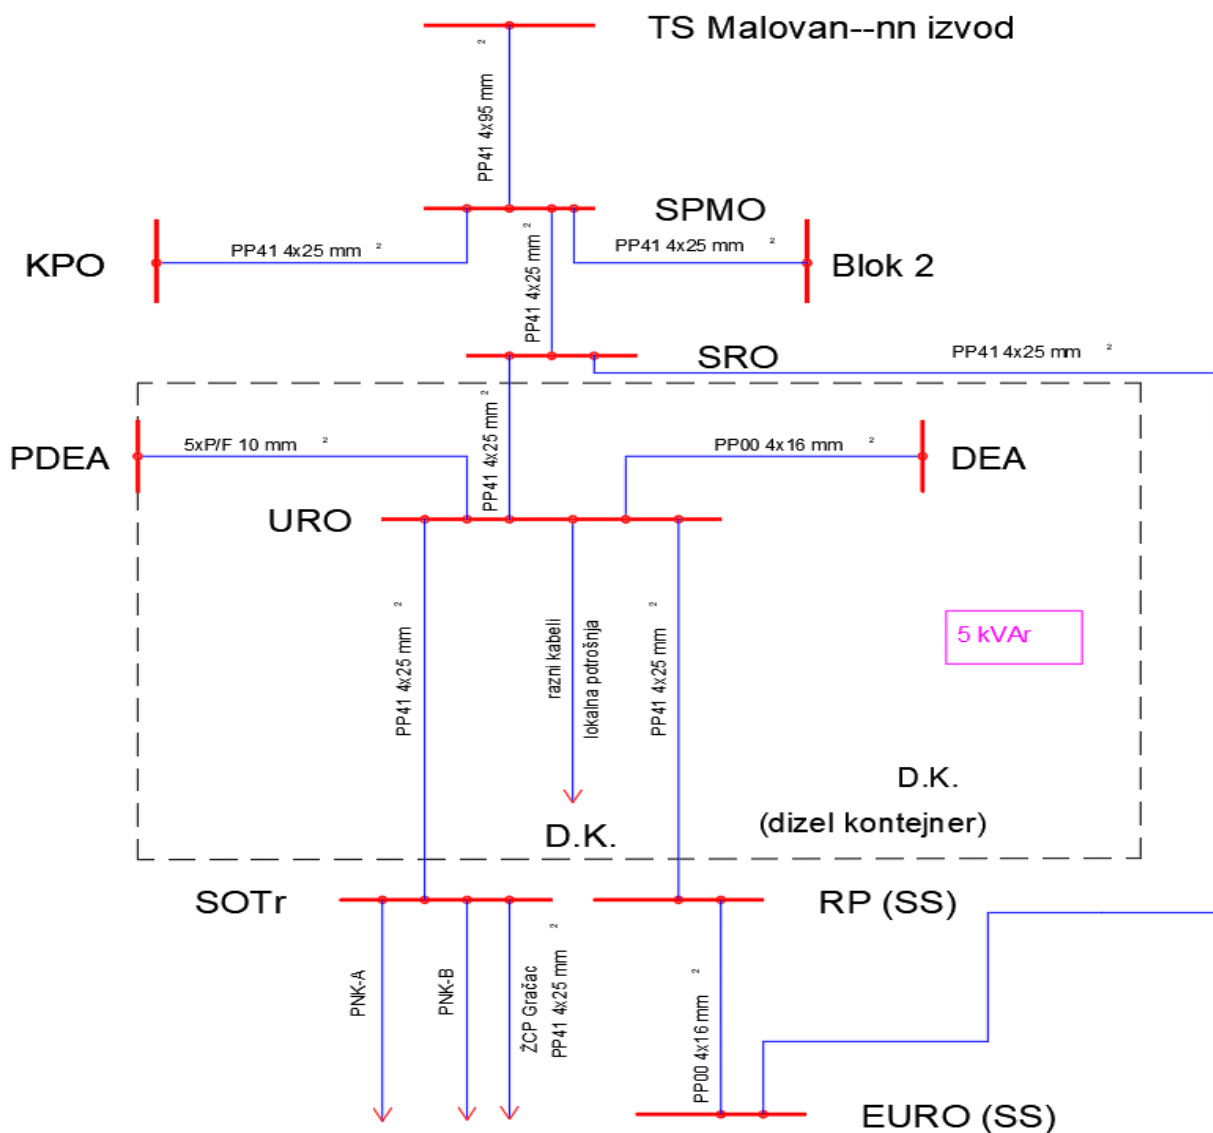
TS Malovan--nn izvod

PP41 4x95 mm $^2$

SPMO

KPO

PP41 4x25 mm $^2$

PP41 4x25 mm $^2$

PP41 4x25 mm $^2$

Blok 2

SRO

PP41 4x25 mm $^2$

PDEA

5xP/F 10 mm $^2$

PP41 4x25 mm $^2$

PP00 4x16 mm $^2$

DEA

URO

PP41 4x25 mm $^2$

razni kabeli
lokalna potrošnja

PP41 4x25 mm $^2$

5 kVAr

D.K.
(dizel kontejner)

D.K.

SOTr

RP (SS)

PNK-A

PNK-B

ŽCP Gračac
PP41 4x25 mm $^2$

PP00 4x16 mm $^2$

EURO (SS)